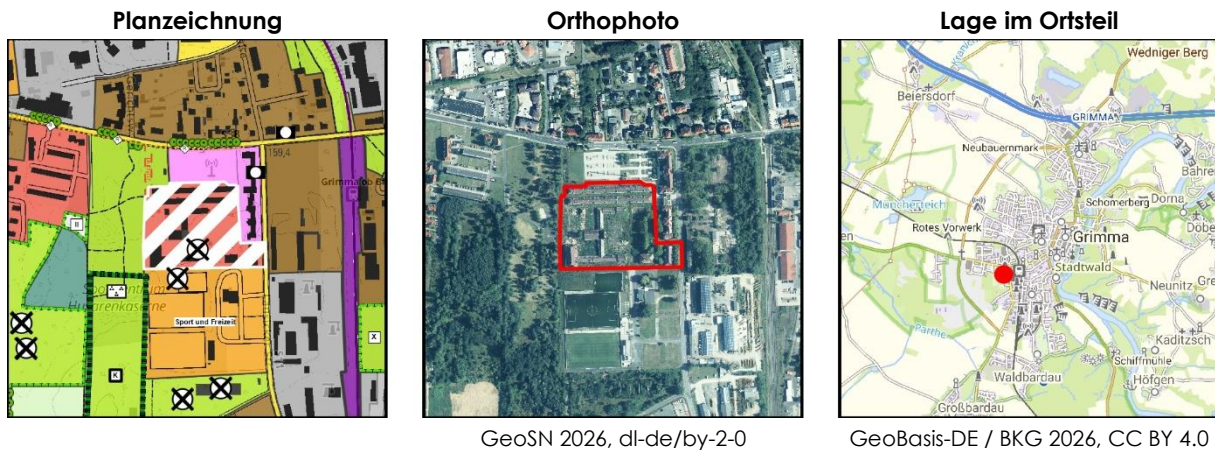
Planzeichnung

159,4

Grimmaer

Sport und Freizeit

Orthophoto

GeoSN 2026, dl-de/by-2-0

Lage im Ortsteil

Wedniger Berg

Beiersdorf

GRIMMA

Neubauernmark

Bahren

Mancherteich

Schomerberg

Dorna

Rotes Vorwerk

Grimma

Döben

Stadtwald

Neunitz

Parthe

Kaditzsch

Schiffmühle

Waldbardau

Höfgen

Großbardau

GeoBasis-DE / BKG 2026, CC BY 4.0